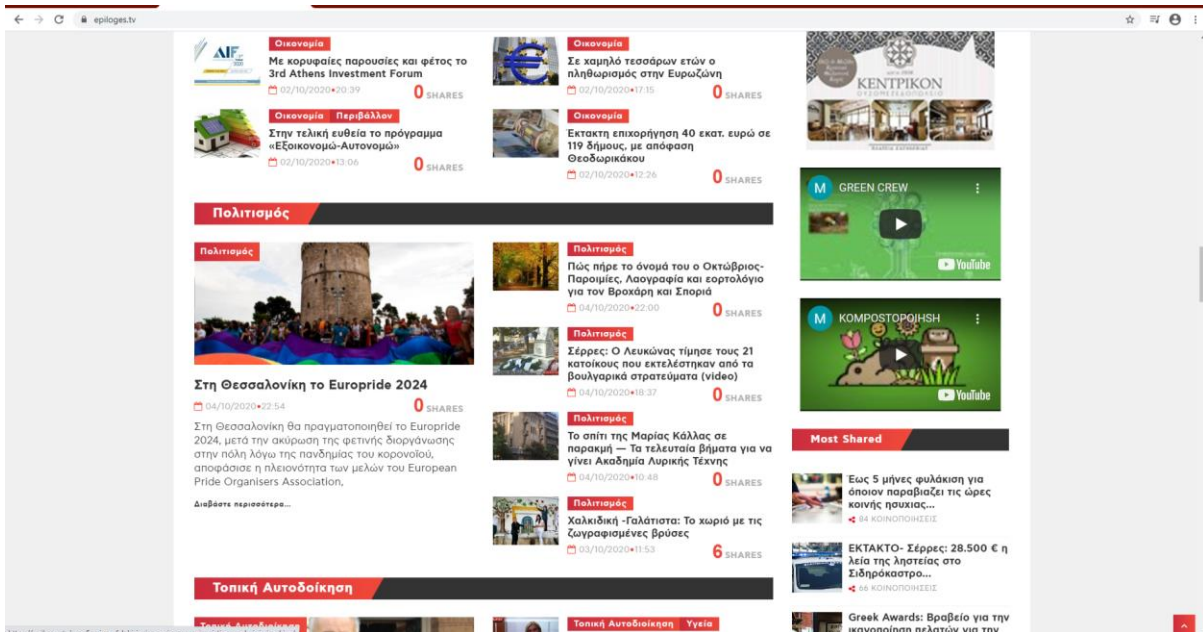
epiloges.tv

AIF

Οικονομία
Με κορυφαίες παρουσίες και φέτος το 3rd Athens Investment Forum
02/10/2020 20:39
0 SHARES

Οικονομία
Σε χαμηλό τεσσάρων ετών ο πληθωρισμός στην Ευρωζώνη
02/10/2020 17:15
0 SHARES

Οικονομία Περιβάλλον
Στην τελική ευθεία το πρόγραμμα «Εξοικονομώ-Αυτονομώ»
02/10/2020 13:06
0 SHARES

Οικονομία
Εκτακτη επιχορήγηση 40 εκατ. ευρώ σε 119 δήμους, με απόφαση Θεοδωρικάκου
02/10/2020 12:26
0 SHARES

ΚΕΝΤΡΙΚΟΝ

M GREEN CREW
YouTube

M KOMPOSTOPOIHSH
YouTube

Πολιτισμός

Πολιτισμός
Στη Θεσσαλονίκη το Europride 2024
04/10/2020 22:54
0 SHARES
Στη Θεσσαλονίκη θα πραγματοποιηθεί το Europride 2024, μετά την ακύρωση της φετινής διοργάνωσης στην πόλη λόγω της πανδημίας του κορονοϊού, αποφάσισε η πλειονότητα των μελών του European Pride Organisers Association,
Διαβάστε περισσότερα...

Πολιτισμός
Πώς πήρε το όνομά του ο Οκτώβριος- Παροιμίες, Λαογραφία και εορτολόγιο για τον Βροχάρη και Σποριά
04/10/2020 22:00
0 SHARES

Πολιτισμός
Σέρρες: Ο Λευκώνας τίμησε τους 21 κατοίκους που εκτελέστηκαν από τα βουλγαρικά στρατεύματα (video)
04/10/2020 18:37
0 SHARES

Πολιτισμός
Το σπίτι της Μαρίας Κάλλας σε παρακμή — Τα τελευταία βήματα για να γίνει Ακαδημία Λυρικής Τέχνης
04/10/2020 10:48
0 SHARES

Πολιτισμός
Χαλκιδική -Γαλάτιστα: Το χωριό με τις ζωγραφισμένες βρύσες
03/10/2020 11:53
6 SHARES

Most Shared

Εως 5 μήνες φυλάκιση για όποιον παραβιάζει τις ώρες κοινής ησυχίας...
94 ΚΟΙΝΟΠΟΙΗΣΕΙΣ

ΕΚΤΑΚΤΟ- Σέρρες: 28.500 € η λεία της ληστείας στο Σιδηρόκαστρο...
66 ΚΟΙΝΟΠΟΙΗΣΕΙΣ

Greek Awards: Βραβείο για την ικανοποίηση πελατών για την

Τοπική Αυτοδιοίκηση

Τοπική Αυτοδιοίκηση
Τοπική Αυτοδιοίκηση Υγεία